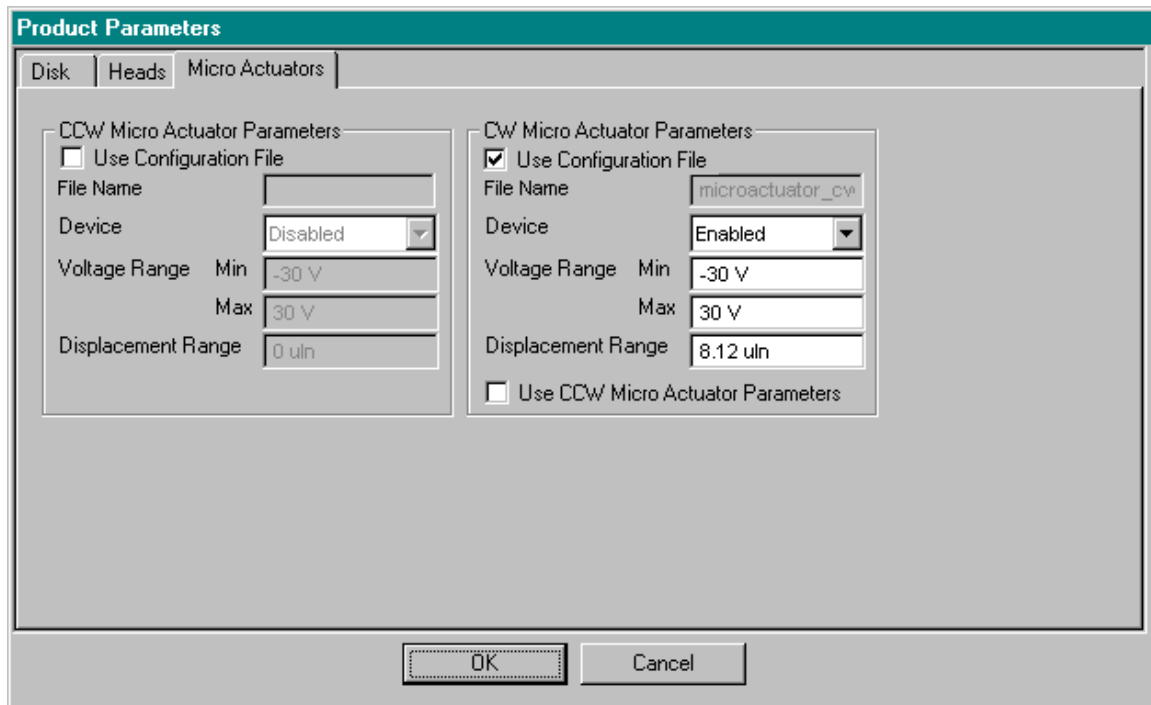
Product Parameters

Disk
Heads
Micro Actuators

CCW Micro Actuator Parameters
Use Configuration File
File Name
Device
Disabled
Voltage Range
Min
-30 V
Max
30 V
Displacement Range
0 uln

CW Micro Actuator Parameters
Use Configuration File
File Name
microactuator_cw
Device
Enabled
Voltage Range
Min
-30 V
Max
30 V
Displacement Range
8.12 uln
Use CCW Micro Actuator Parameters

OK
Cancel